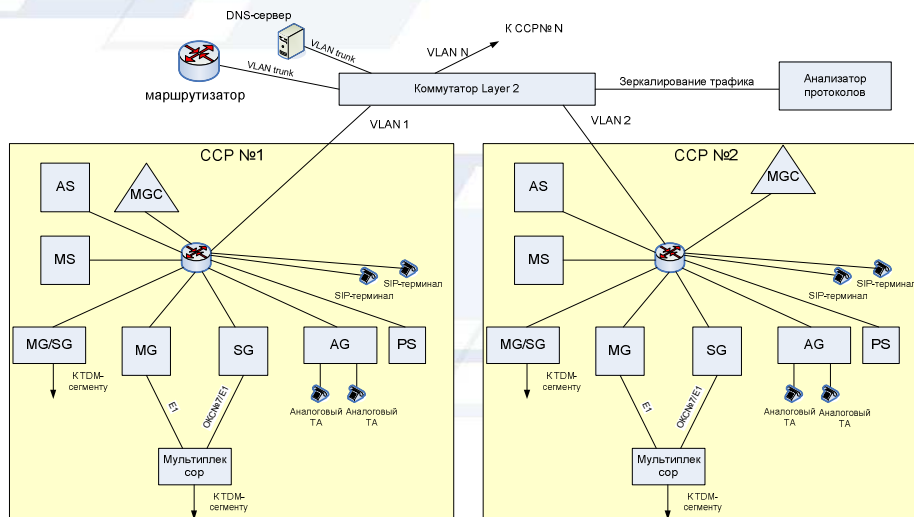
DNS-сервер

VLAN trunk

VLAN N

К ССР№ N

VLAN trunk

маршрутизатор

Коммутатор Layer 2

Зеркалирование трафика

Анализатор протоколов

VLAN 1

VLAN 2

ССР №1

AS

MGC

MS

SIP-терминал

SIP-терминал

MG/SG

MG

SG

AG

PS

К TDM-сегменту

E1

ОКС№7/E1

Аналоговый ТА

Аналоговый ТА

Мультиплексор

К TDM-сегменту

ССР №2

AS

MGC

MS

SIP-терминал

SIP-терминал

MG/SG

MG

SG

AG

PS

К TDM-сегменту

E1

ОКС№7/E1

Аналоговый ТА

Аналоговый ТА

Мультиплексор

К TDM-сегменту